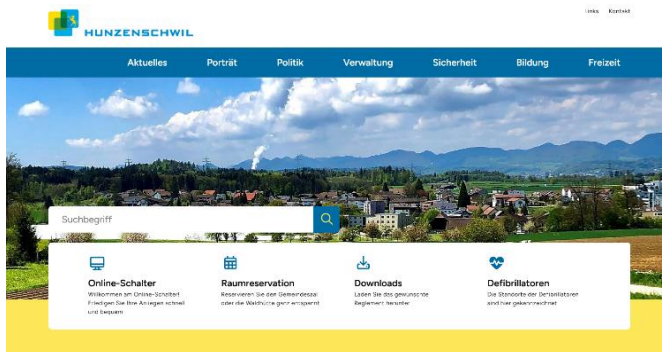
HUNZENSCHWIL

Links Kontakt

Aktuelles Porträt Politik Verwaltung Sicherheit Bildung Freizeit

Suchbegriff

Online-Schalter
Willkommen am Online-Schalter! Erledigen Sie Ihre Anliegen schnell und bequem

Raumreservation
Reservieren Sie den Gemeindesaal oder die Waldhütte ganz entspannt

Downloads
Laden Sie das gewünschte Reglement herunter

Defibrillatoren
Die Standorte der Defibrillatoren sind hier gekennzeichnet